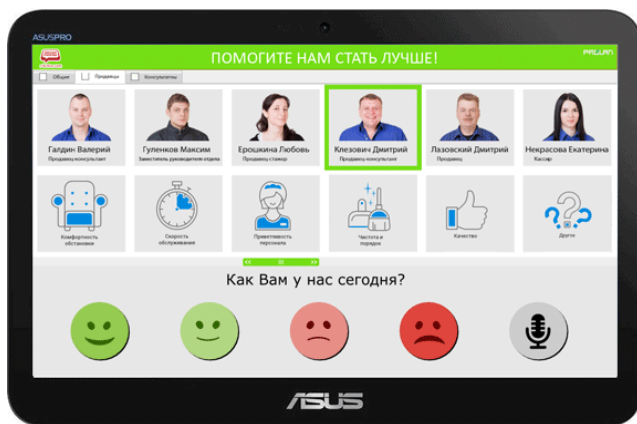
ASUSPRO

ПОМОГИТЕ НАМ СТАТЬ ЛУЧШЕ!

PALLAN

Общие
Продавцы
Консультанты

Галдин Валерий
Продавец-консультант

Гуленков Максим
Заместитель руководителя отдела

Ерошкина Любовь
Продавец стажер

Клезович Дмитрий
Продавец-консультант

Лазовский Дмитрий
Продавец

Некрасова Екатерина
Кассир

Комфортность обстановки

Скорость обслуживания

Приветливость персонала

Чистота и порядок

Качество

Другое

<< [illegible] >>

Как Вам у нас сегодня?

ASUS